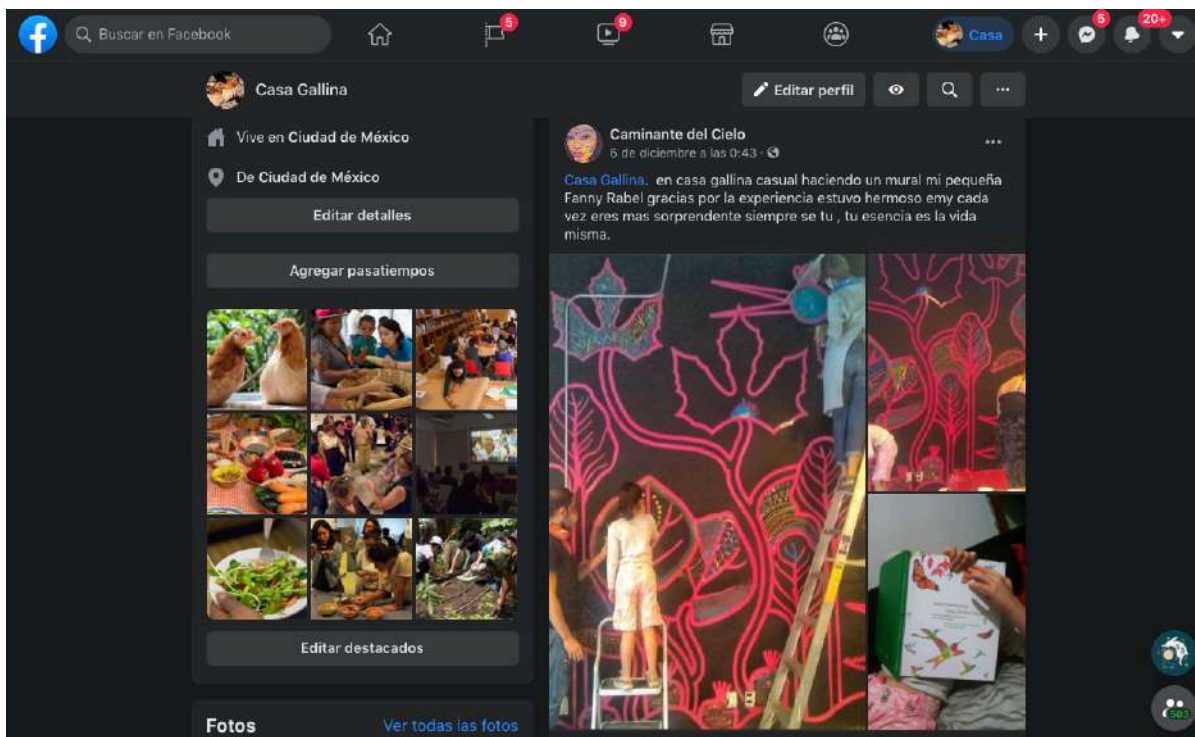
Buscar en Facebook

5

9

Casa

5

20+

Casa Gallina

Editar perfil

Vive en Ciudad de México

De Ciudad de México

Editar detalles

Agregar pasatiempos

Editar destacados

Fotos

Ver todas las fotos

Caminante del Cielo
6 de diciembre a las 0:43 ·

Casa Gallina. en casa gallina casual haciendo un mural mi pequeña Fanny Rabel gracias por la experiencia estuvo hermoso emy cada vez eres mas sorprendente siempre se tu , tu esencia es la vida misma.

503